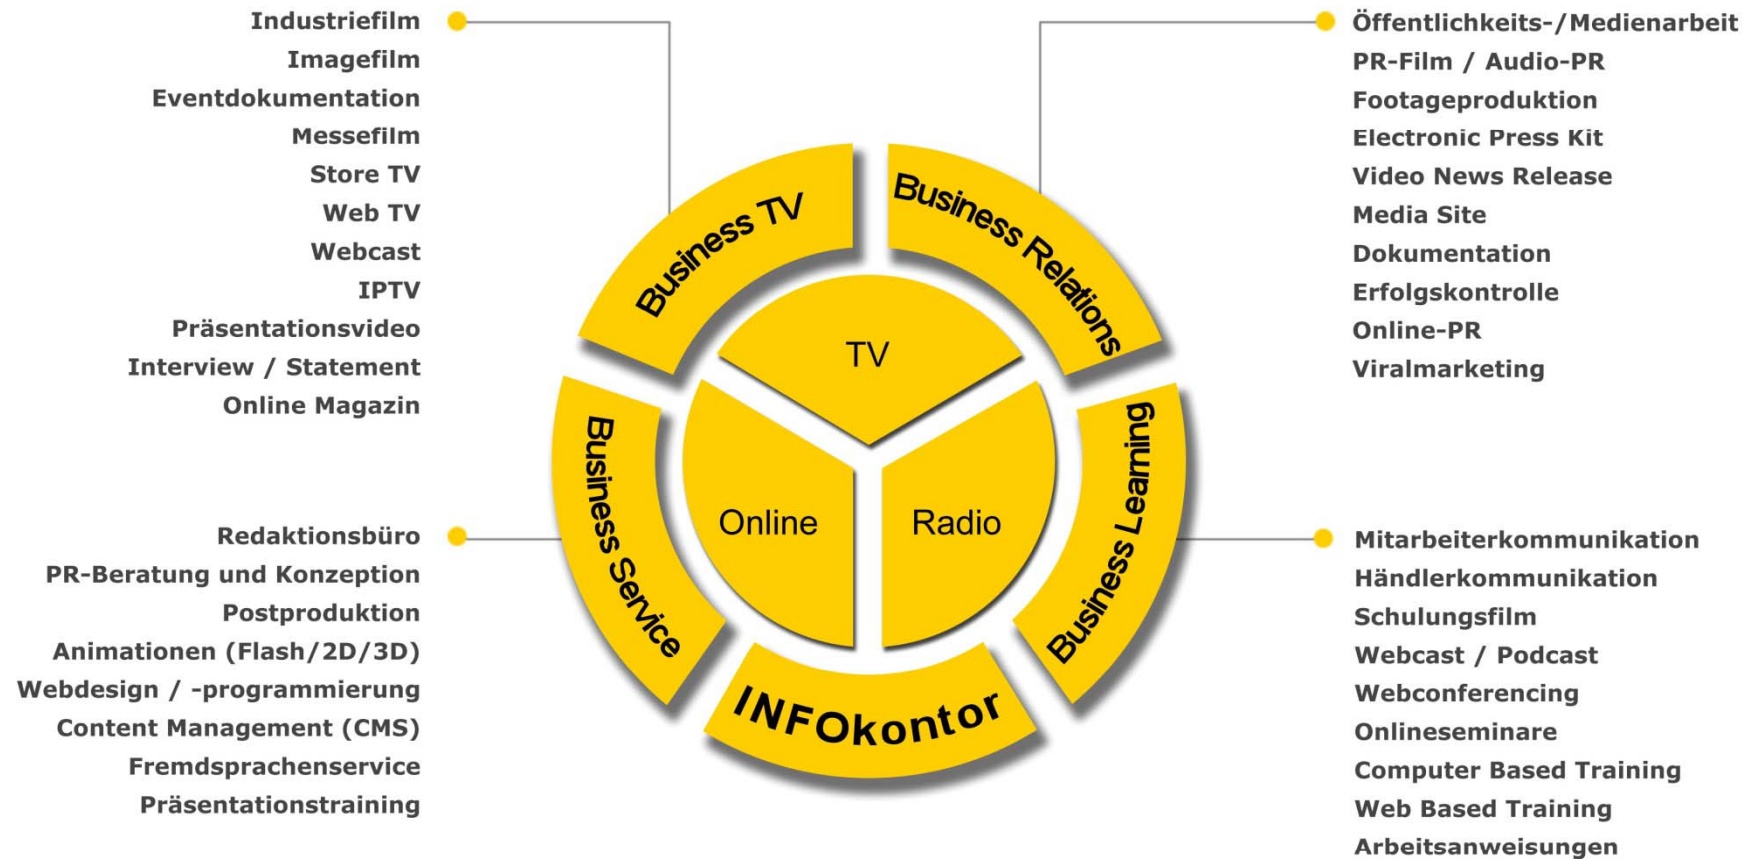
Industriefilm
Imagefilm
Eventdokumentation
Messefilm
Store TV
Web TV
Webcast
IPTV
Präsentationsvideo
Interview / Statement
Online Magazin

Öffentlichkeits-/Medienarbeit
PR-Film / Audio-PR
Footageproduktion
Electronic Press Kit
Video News Release
Media Site
Dokumentation
Erfolgskontrolle
Online-PR
Viralmarketing

Business TV

Business Relations

TV

Online

Radio

Business Service

Business Learning

INFOkontor

Redaktionsbüro
PR-Beratung und Konzeption
Postproduktion
Animationen (Flash/2D/3D)
Webdesign / -programmierung
Content Management (CMS)
Fremdsprachenservice
Präsentationstraining

Mitarbeiterkommunikation
Händlerkommunikation
Schulungsfilm
Webcast / Podcast
Webconferencing
Onlineseminare
Computer Based Training
Web Based Training
Arbeitsanweisungen